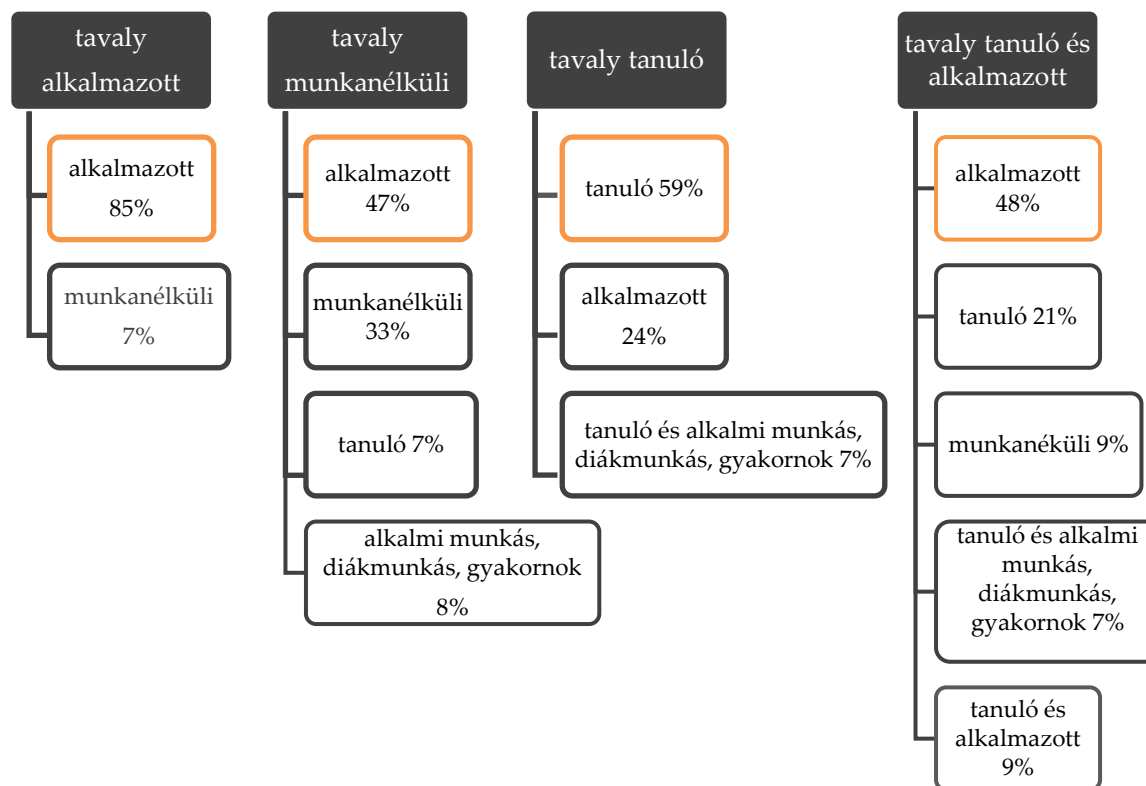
tavaly alkalmazott

alkalmazott 85%

munkanélküli 7%

tavaly munkanélküli

alkalmazott 47%

munkanélküli 33%

tanuló 7%

alkalmi munkás, diákmunkás, gyakornok 8%

tavaly tanuló

tanuló 59%

alkalmazott 24%

tanuló és alkalmi munkás, diákmunkás, gyakornok 7%

tavaly tanuló és alkalmazott

alkalmazott 48%

tanuló 21%

munkanéküli 9%

tanuló és alkalmi munkás, diákmunkás, gyakornok 7%

tanuló és alkalmazott 9%